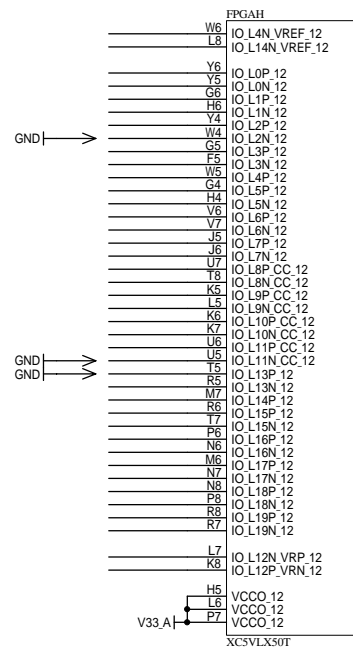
FPGAH

W6 IO_L4N_VREF_12
L8 IO_L14N_VREF_12

Y6 IO_L0P_12
Y5 IO_L0N_12
G6 IO_L1P_12
H6 IO_L1N_12
Y4 IO_L2P_12
GND W4 IO_L2N_12
G5 IO_L3P_12
F5 IO_L3N_12
W5 IO_L4P_12
G4 IO_L5P_12
H4 IO_L5N_12
V6 IO_L6P_12
V7 IO_L6N_12
J5 IO_L7P_12
J6 IO_L7N_12
U7 IO_L8P_CC_12
T8 IO_L8N_CC_12
K5 IO_L9P_CC_12
L5 IO_L9N_CC_12
K6 IO_L10P_CC_12
K7 IO_L10N_CC_12
U6 IO_L11P_CC_12
GND U5 IO_L11N_CC_12
GND T5 IO_L13P_12
R5 IO_L13N_12
M7 IO_L14P_12
R6 IO_L15P_12
T7 IO_L15N_12
P6 IO_L16P_12
N6 IO_L16N_12
M6 IO_L17P_12
N7 IO_L17N_12
N8 IO_L18P_12
P8 IO_L18N_12
R8 IO_L19P_12
R7 IO_L19N_12

L7 IO_L12N_VRP_12
K8 IO_L12P_VRN_12

H5 VCCO_12
L6 VCCO_12
V33_A P7 VCCO_12

XC5VLX50T